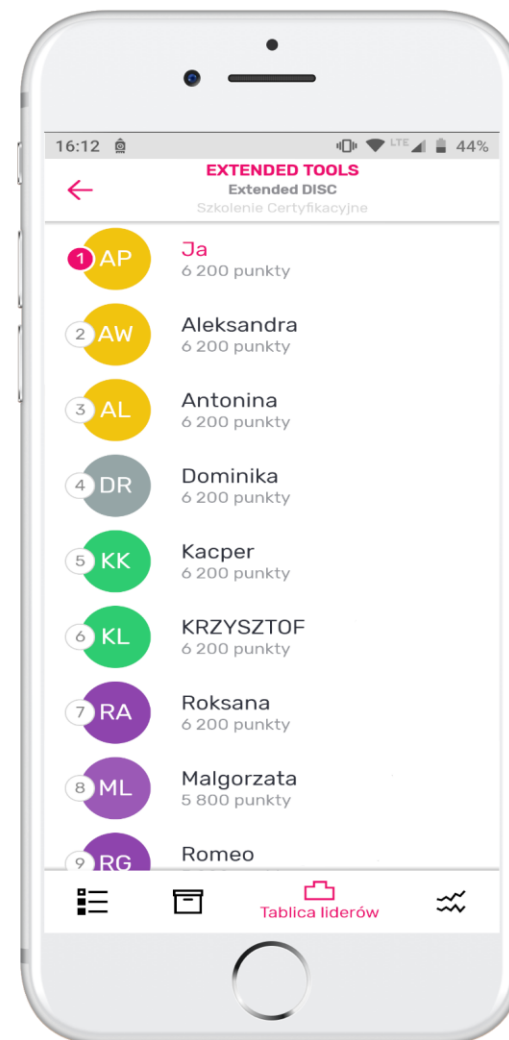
16:12 LTE 44%

EXTENDED TOOLS
Extended DISC
Szkolenie Certyfikacyjne

1 AP Ja
6 200 punkty

2 AW Aleksandra
6 200 punkty

3 AL Antonina
6 200 punkty

4 DR Dominika
6 200 punkty

5 KK Kacper
6 200 punkty

6 KL KRZYSZTOF
6 200 punkty

7 RA Roksana
6 200 punkty

8 ML Malgorzata
5 800 punkty

9 RG Romeo
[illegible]

Tablica liderów